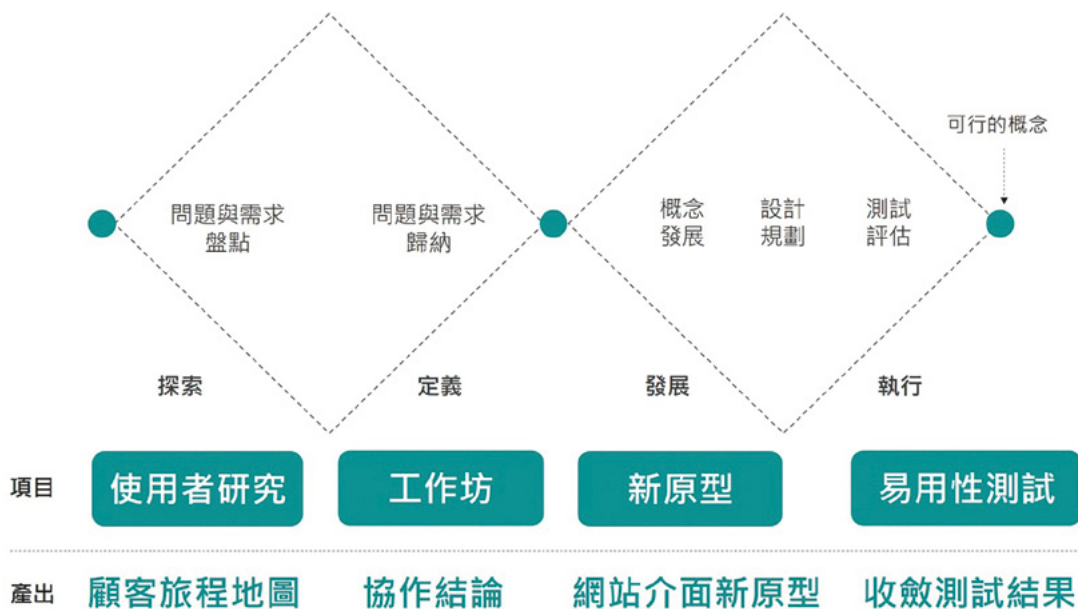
可行的概念

問題與需求
盤點

問題與需求
歸納

概念
發展

設計
規劃

測試
評估

探索

定義

發展

執行

項目

使用者研究

工作坊

新原型

易用性測試

產出

顧客旅程地圖

協作結論

網站介面新原型

收斂測試結果